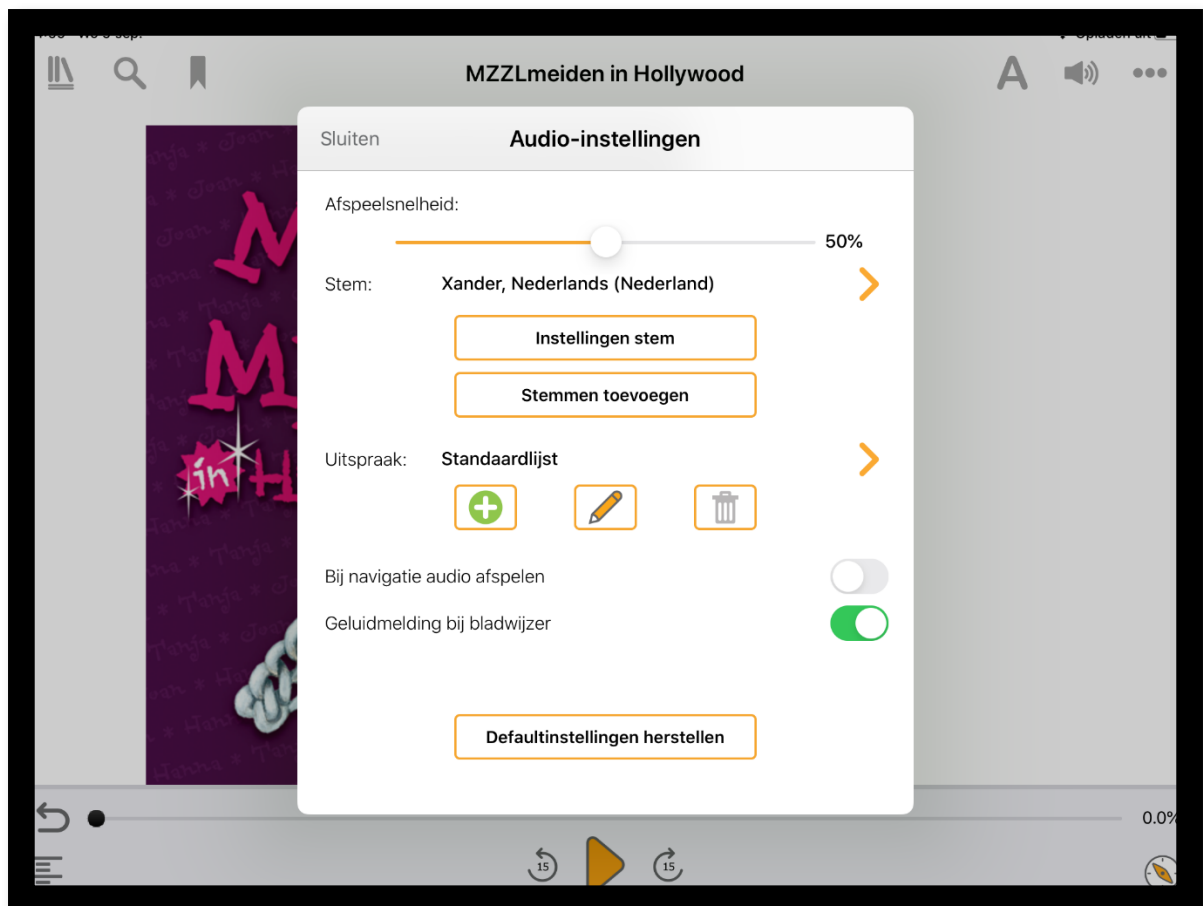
MZZLmeiden in Hollywood

A

Sluiten

Audio-instellingen

Afspeelsnelheid:

50%

Stem:

Xander, Nederlands (Nederland)

Instellingen stem

Stemmen toevoegen

Uitspraak:

Standaardlijst

Bij navigatie audio afspelen

Geluidmelding bij bladwijzer

Defaultinstellingen herstellen

0.0%

15

15